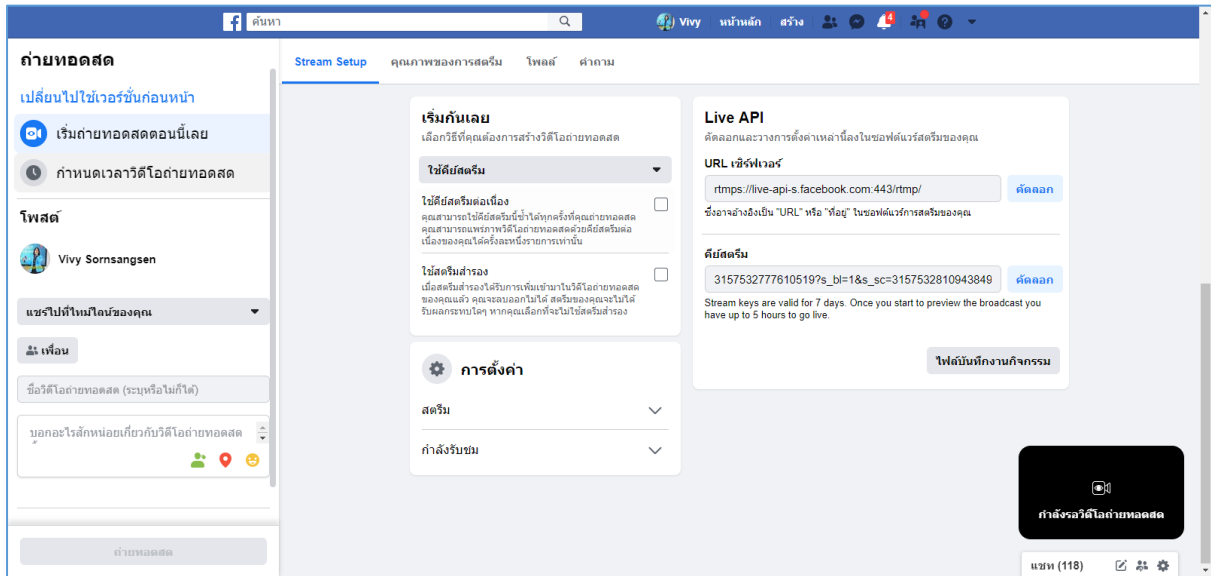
ค้นหา
Vivy หน้าหลัก สร้าง 4

ถ่ายทอดสด
เปลี่ยนไปใช้เวอร์ชั่นก่อนหน้า
เริ่มถ่ายทอดสดตอนนี้เลย
กำหนดเวลาวิดีโอถ่ายทอดสด

โพสต์
Vivy Sornsangsen
แชร์ไปที่ไทม์ไลน์ของคุณ
เพื่อน
ชื่อวิดีโอถ่ายทอดสด (ระบุหรือไม่ก็ได้)
บอกอะไรสักหน่อยเกี่ยวกับวิดีโอถ่ายทอดสด
ถ่ายทอดสด

Stream Setup คุณภาพของการสตรีม โพลล์ คำถาม

เริ่มกันเลย
เลือกวิธีที่คุณต้องการสร้างวิดีโอถ่ายทอดสด
ใช้คีย์สตรีม
ใช้คีย์สตรีมต่อเนื่อง
คุณสามารถใช้คีย์สตรีมนี้ซ้ำได้ทุกครั้งที่คุณถ่ายทอดสด คุณสามารถแพร่ภาพวิดีโอถ่ายทอดสดด้วยคีย์สตรีมต่อเนื่องของคุณได้ครั้งละหนึ่งรายการเท่านั้น
ใช้สตรีมสำรอง
เมื่อสตรีมสำรองได้รับการเพิ่มเข้ามาในวิดีโอถ่ายทอดสดของคุณแล้ว คุณจะลบออกไม่ได้ สตรีมของคุณจะไม่ได้รับผลกระทบใดๆ หากคุณเลือกที่จะไม่ใช้สตรีมสำรอง

การตั้งค่า
สตรีม
กำลังรับชม

Live API
คัดลอกและวางการตั้งค่าเหล่านี้ลงในซอฟต์แวร์สตรีมของคุณ
URL เซิร์ฟเวอร์
rtmps://live-api-s.facebook.com:443/rtmp/
คัดลอก
ซึ่งอาจอ้างอิงเป็น "URL" หรือ "ที่อยู่" ในซอฟต์แวร์การสตรีมของคุณ
คีย์สตรีม
3157532777610519?s_bl=1&s_sc=3157532810943849
คัดลอก
Stream keys are valid for 7 days. Once you start to preview the broadcast you have up to 5 hours to go live.
ไฟล์บันทึกงานกิจกรรม

กำลังรอวิดีโอถ่ายทอดสด
แชท (118)